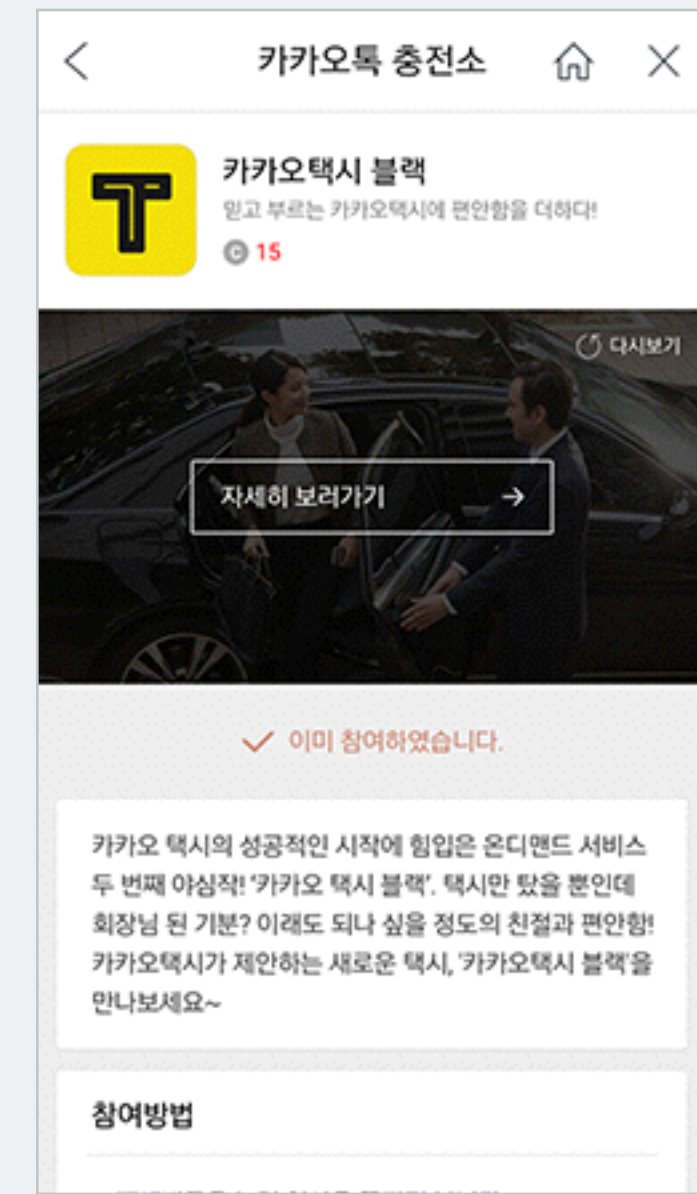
카카오톡 충전소

카카오택시 블랙
믿고 부르는 카카오택시에 편안함을 더하다!
15

다시보기

자세히 보러가기 →

이미 참여하였습니다.

카카오 택시의 성공적인 시작에 힘입은 온디맨드 서비스 두 번째 야심작! '카카오 택시 블랙'. 택시만 탔을 뿐인데 회장님 된 기분? 이래도 되나 싶을 정도의 친절과 편안함! 카카오택시가 제안하는 새로운 택시, '카카오택시 블랙'을 만나보세요~

참여방법

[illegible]